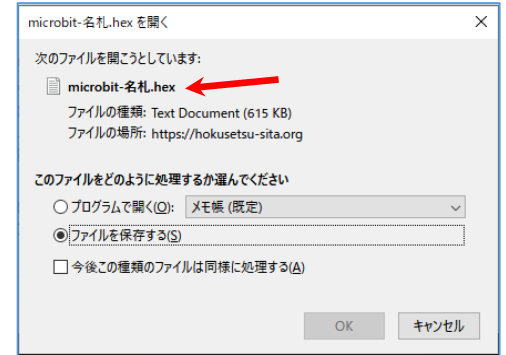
microbit-名札.hex を開く

次のファイルを開こうとしています:

microbit-名札.hex

ファイルの種類: Text Document (615 KB)
ファイルの場所: https://hokusetsu-sita.org

このファイルをどのように処理するか選んでください

プログラムで開く(O): メモ帳 (既定)

ファイルを保存する(S)

今後この種類のファイルは同様に処理する(A)

OK キャンセル